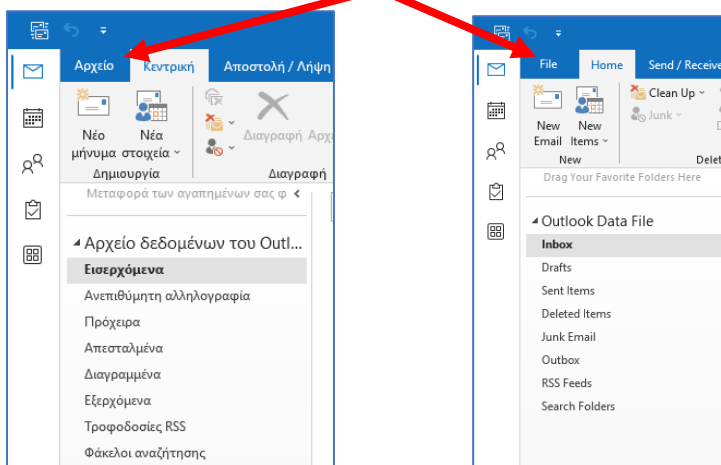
Αρχείο Κεντρική Αποστολή / Λήψη

Νέο μήνυμα Νέα στοιχεία

Διαγραφή Αρχ

Δημιουργία Διαγραφή

Μεταφορά των αγαπημένων σας φ

Αρχείο δεδομένων του Outl...

Εισερχόμενα

Ανεπιθύμητη αλληλογραφία

Πρόχειρα

Απεσταλμένα

Διαγραμμένα

Εξερχόμενα

Τροφοδοσίες RSS

Φάκελοι αναζήτησης

File Home Send / Receive

New Email New Items

Clean Up

Junk

New Delet

Drag Your Favorite Folders Here

Outlook Data File

Inbox

Drafts

Sent Items

Deleted Items

Junk Email

Outbox

RSS Feeds

Search Folders